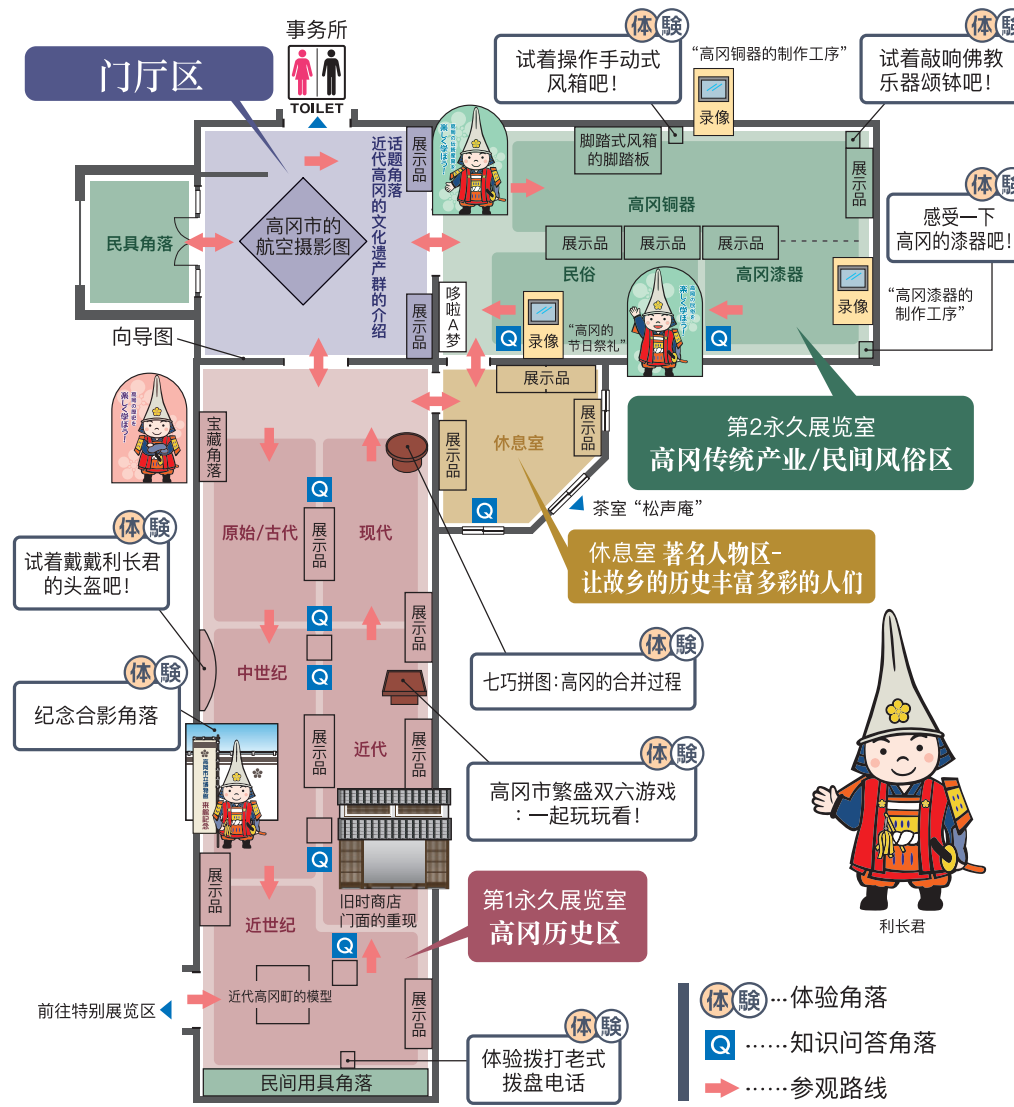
门厅区

事务所
TOILET

话题角落
近代高冈的文化遗产群的介绍

高冈市的航空摄影图

民具角落

向导图

展示品

哆啦A梦

体験
试着操作手动式风箱吧!

"高冈铜器的制作工序"
录像

体験
试着敲响佛教乐器颂钵吧!

脚踏式风箱的脚踏板

高冈铜器

展示品 展示品 展示品

民俗

高冈漆器

体験
感受一下高冈的漆器吧!

录像
"高冈漆器的制作工序"

Q
录像
"高冈的节日祭礼"

Q

展示品

第2永久展览室
高冈传统产业/民间风俗区

休息室

展示品

Q

茶室"松声庵"

休息室 著名人物区–让故乡的历史丰富多彩的人们

宝藏角落

原始/古代

展示品

现代

Q

体験
试着戴戴利长君的头盔吧!

中世纪

Q

展示品

体験
纪念合影角落

七巧拼图:高冈的合并过程

展示品

近代

展示品

体験
高冈市繁盛双六游戏:一起玩玩看!

Q

展示品

旧时商店门面的重现

近世纪

第1永久展览室
高冈历史区

Q

前往特别展览区

近代高冈町的模型

展示品

体験
体验拨打老式拨盘电话

民间用具角落

利长君

体験…体验角落
Q ……知识问答角落
……参观路线